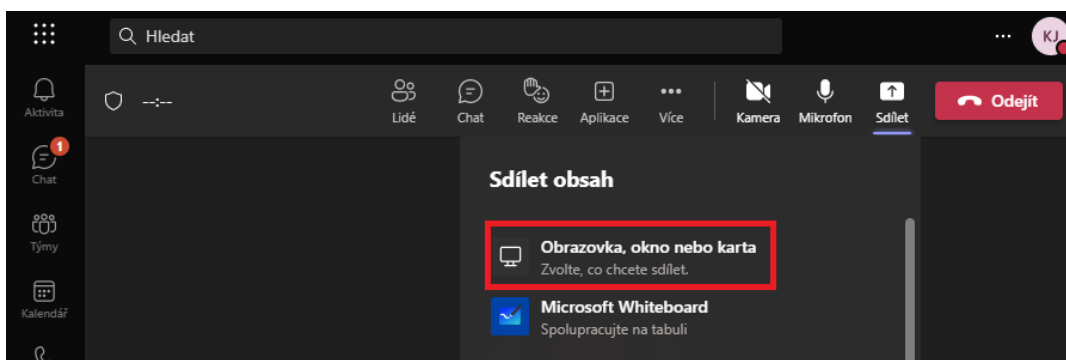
Hledat

...

KJ

Aktivita

1
Chat

Týmy

Kalendář

--:--

Lidé

Chat

Reakce

Aplikace

Více

Kamera

Mikrofon

Sdílet

Odejít

Sdílet obsah

Obrazovka, okno nebo karta
Zvolte, co chcete sdílet.

Microsoft Whiteboard
Spolupracujte na tabuli